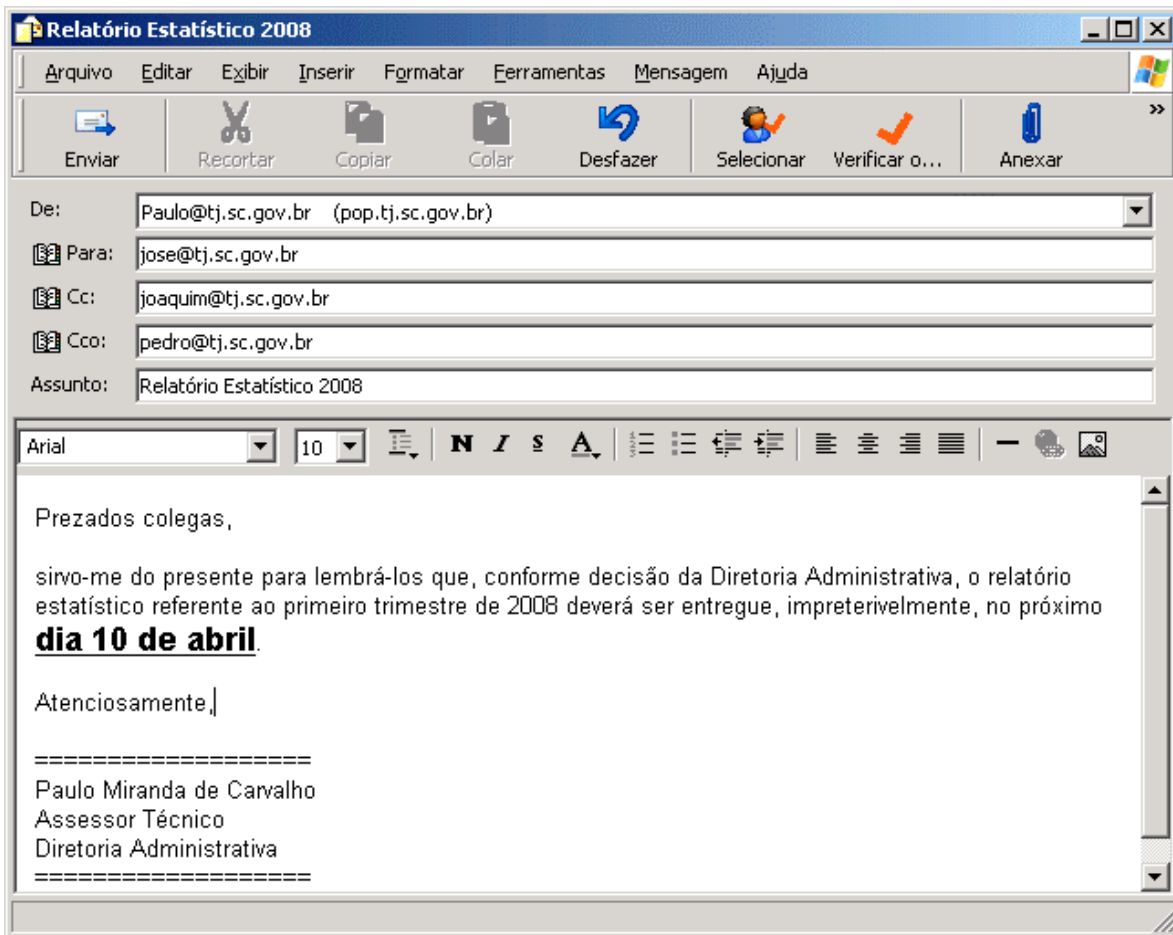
Relatório Estatístico 2008

Arquivo Editar Exibir Inserir Formatar Ferramentas Mensagem Ajuda

Enviar Recortar Copiar Colar Desfazer Selecionar Verificar o... Anexar

De: Paulo@tj.sc.gov.br (pop.tj.sc.gov.br)
Para: jose@tj.sc.gov.br
Cc: joaquim@tj.sc.gov.br
Cco: pedro@tj.sc.gov.br
Assunto: Relatório Estatístico 2008

Arial 10 N I S A

Prezados colegas,

sirvo-me do presente para lembrá-los que, conforme decisão da Diretoria Administrativa, o relatório estatístico referente ao primeiro trimestre de 2008 deverá ser entregue, impreterivelmente, no próximo **dia 10 de abril**.

Atenciosamente,

===================
Paulo Miranda de Carvalho
Assessor Técnico
Diretoria Administrativa
===================